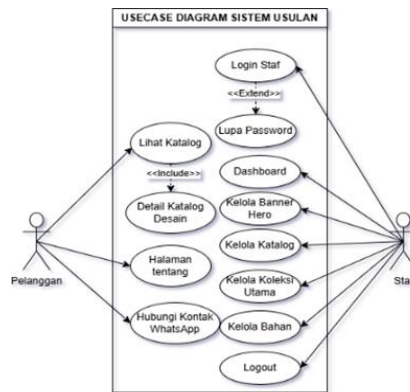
USECASE DIAGRAM SISTEM USULAN

Login Staf

<<Extend>>

Lupa Password

Lihat Katalog

<<Include>>

Detail Katalog Desain

Dashboard

Kelola Banner Hero

Kelola Katalog

Halaman tentang

Kelola Koleksi Utama

Hubungi Kontak WhatsApp

Kelola Bahan

Logout

Pelanggan

Sta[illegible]